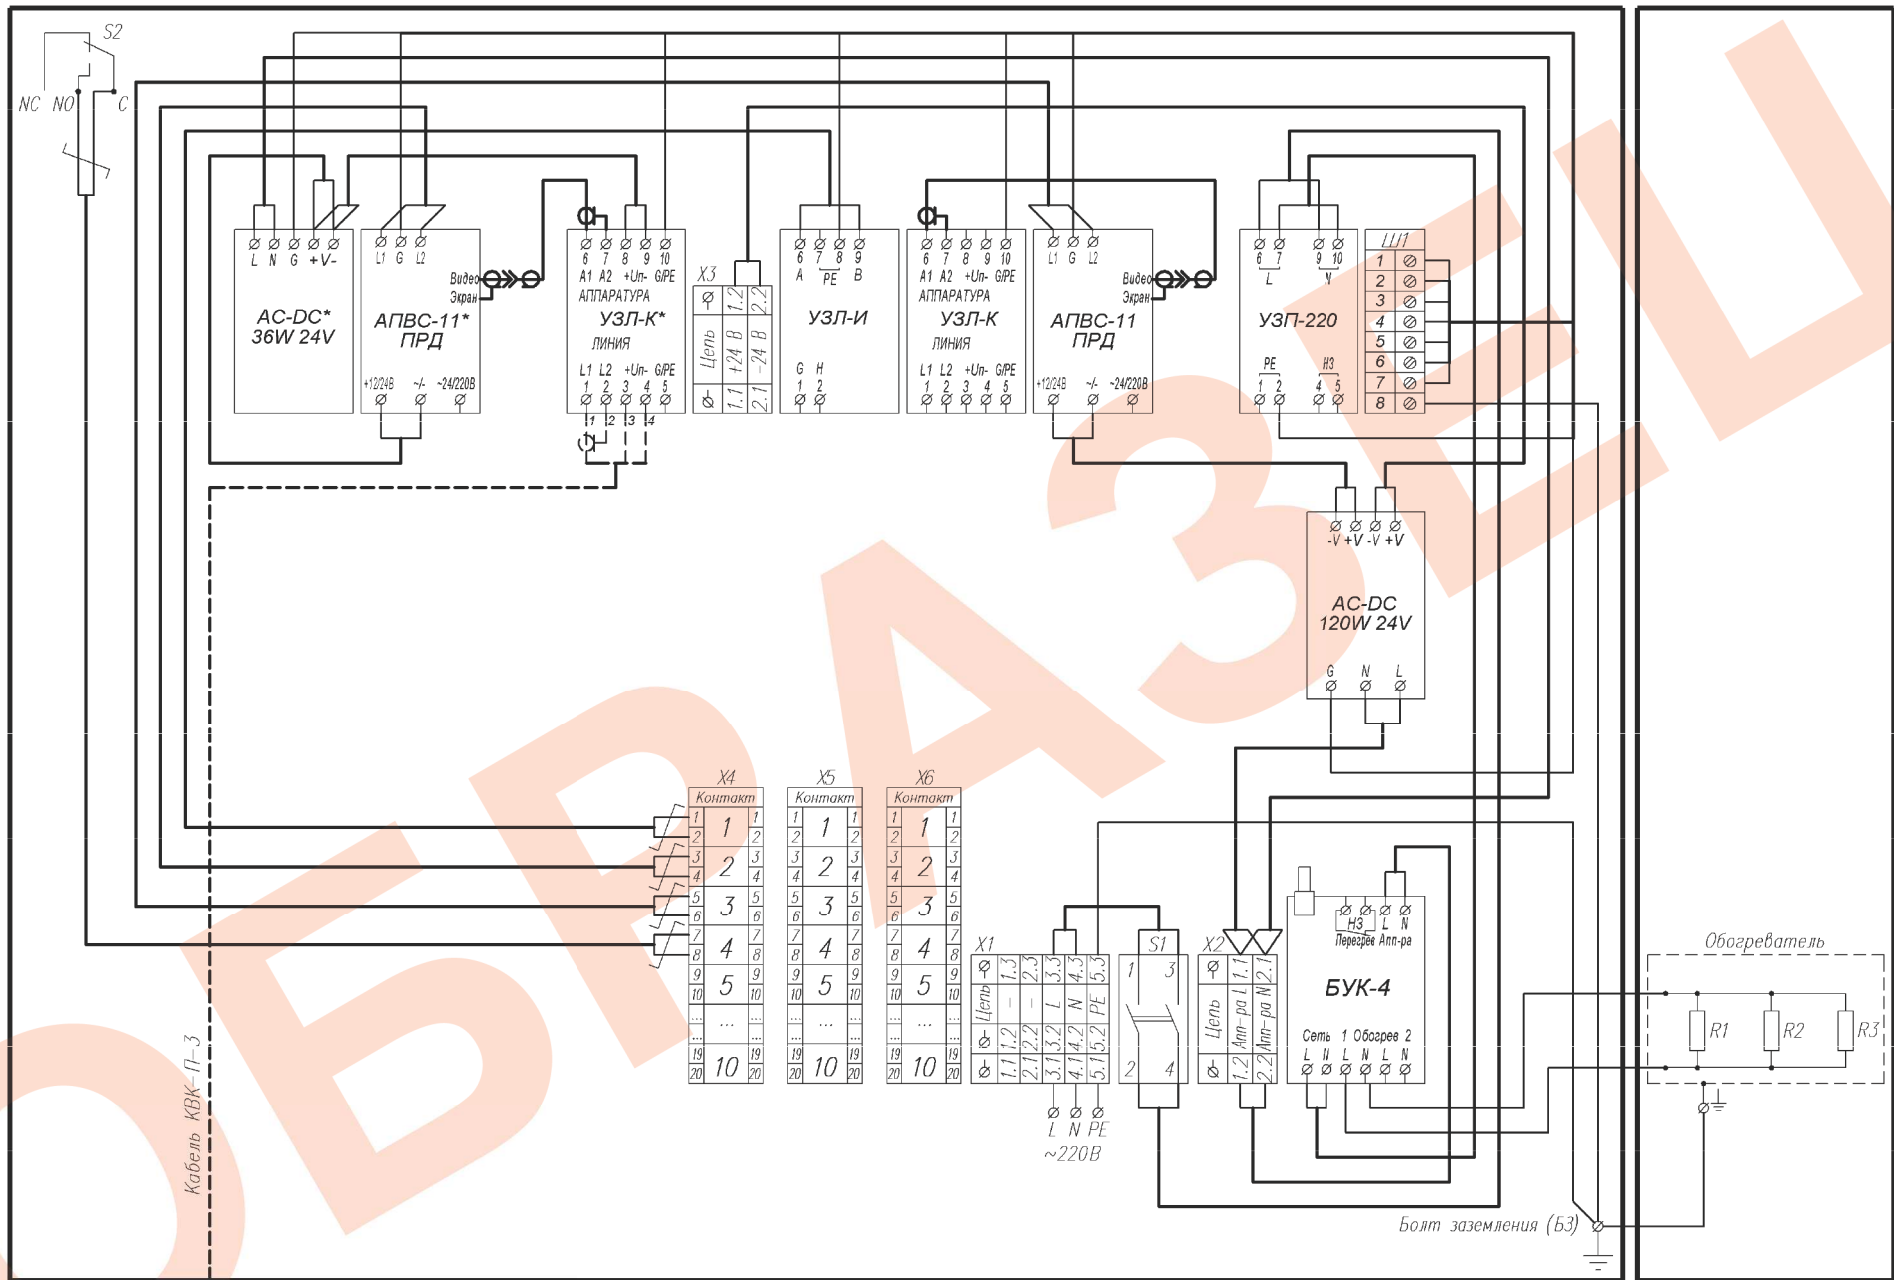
S2
NC NO C

L N G +V-
AC-DC*
36W 24V

L1 G L2
АПВС-11*
ПРД
Видео
Экран
+12/24В -/- ~24/220В

6 7 8 9 10
A1 A2 +Un- G/PE
АППАРАТУРА
УЗЛ-К*
ЛИНИЯ
L1 L2 +Un- G/PE
1 2 3 4 5
1 2 3 4

X3
Цепь
+24 В
-24 В
1.2 2.2
1.1 2.1

6 7 8 9
A PE B
УЗЛ-И
G H
1 2

6 7 8 9 10
A1 A2 +Un- G/PE
АППАРАТУРА
УЗЛ-К
ЛИНИЯ
L1 L2 +Un- G/PE
1 2 3 4 5

L1 G L2
Видео
Экран
АПВС-11
ПРД
+12/24В -/- ~24/220В

6 7 9 10
L N
УЗП-220
PE НЗ
1 2 4 5

Ш1
1
2
3
4
5
6
7
8

-V +V -V +V
AC-DC
120W 24V
G N L

X4
Контакт
| 1 | 1 | 1 |
|---|---|---|
| 2 | | 2 |
| 3 | 2 | 3 |
| 4 | | 4 |
| 5 | 3 | 5 |
| 6 | | 6 |
| 7 | 4 | 7 |
| 8 | | 8 |
| 9 | 5 | 9 |
| 10 | | 10 |
| ... | ... | ... |
| 19 | 10 | 19 |
| 20 | | 20 |

X5
Контакт
| 1 | 1 | 1 |
|---|---|---|
| 2 | | 2 |
| 3 | 2 | 3 |
| 4 | | 4 |
| 5 | 3 | 5 |
| 6 | | 6 |
| 7 | 4 | 7 |
| 8 | | 8 |
| 9 | 5 | 9 |
| 10 | | 10 |
| ... | ... | ... |
| 19 | 10 | 19 |
| 20 | | 20 |

X6
Контакт
| 1 | 1 | 1 |
|---|---|---|
| 2 | | 2 |
| 3 | 2 | 3 |
| 4 | | 4 |
| 5 | 3 | 5 |
| 6 | | 6 |
| 7 | 4 | 7 |
| 8 | | 8 |
| 9 | 5 | 9 |
| 10 | | 10 |
| ... | ... | ... |
| 19 | 10 | 19 |
| 20 | | 20 |

X1
Цепь
1.3 2.3 3.3 4.3 5.3
- - L N PE
1.2 2.2 3.2 4.2 5.2
1.1 2.1 3.1 4.1 5.1
L N PE
~220В

S1
1 3
2 4

X2
Цепь
Апп-ра L
Апп-ра N
1.1 2.1
1.2 2.2

НЗ L N
Перегрев Апп-ра
БУК-4
Сеть 1 Обогрев 2
L N L N L N

Обогреватель
R1 R2 R3

Кабель КВК-П-3

Болт заземления (БЗ)

ОБРАЗЕЦ